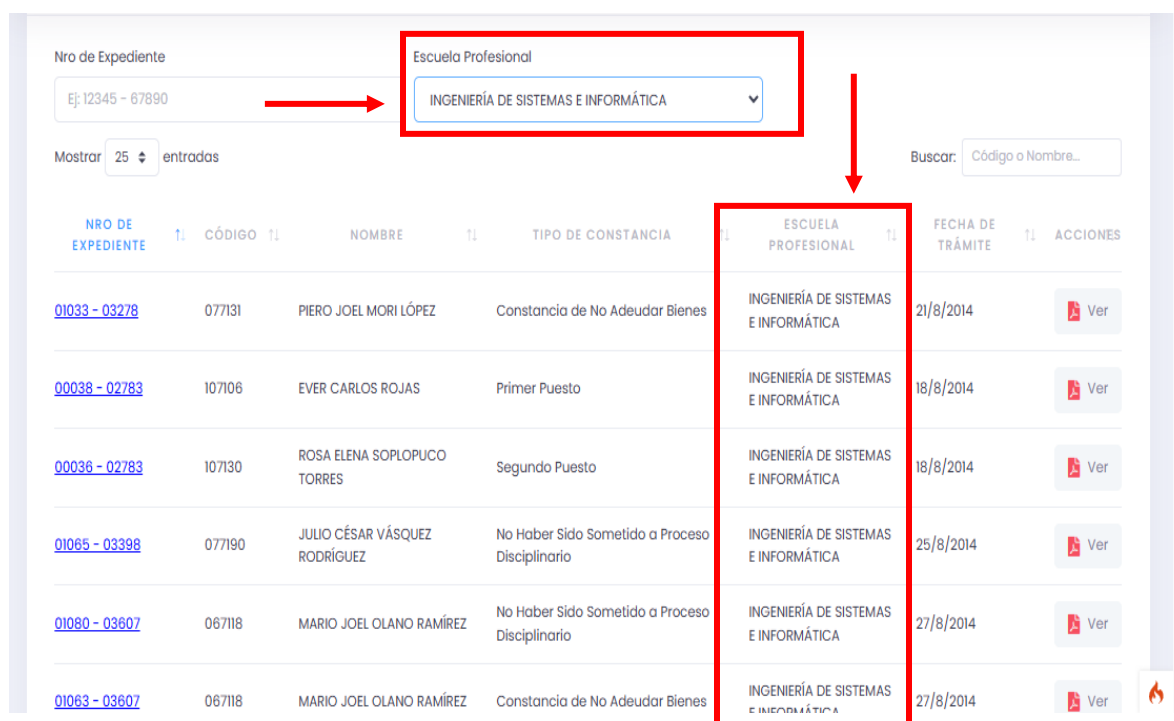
Nro de Expediente

Ej: 12345 - 67890

Escuela Profesional

INGENIERÍA DE SISTEMAS E INFORMÁTICA

Mostrar 25 entradas

Buscar: Código o Nombre...

| NRO DE EXPEDIENTE | CÓDIGO | NOMBRE | TIPO DE CONSTANCIA | ESCUELA PROFESIONAL | FECHA DE TRÁMITE | ACCIONES |
|---|---|---|---|---|---|---|
| 01033 - 03278 | 077131 | PIERO JOEL MORI LÓPEZ | Constancia de No Adeudar Bienes | INGENIERÍA DE SISTEMAS E INFORMÁTICA | 21/8/2014 | Ver |
| 00038 - 02783 | 107106 | EVER CARLOS ROJAS | Primer Puesto | INGENIERÍA DE SISTEMAS E INFORMÁTICA | 18/8/2014 | Ver |
| 00036 - 02783 | 107130 | ROSA ELENA SOPLOPUCO TORRES | Segundo Puesto | INGENIERÍA DE SISTEMAS E INFORMÁTICA | 18/8/2014 | Ver |
| 01065 - 03398 | 077190 | JULIO CÉSAR VÁSQUEZ RODRÍGUEZ | No Haber Sido Sometido a Proceso Disciplinario | INGENIERÍA DE SISTEMAS E INFORMÁTICA | 25/8/2014 | Ver |
| 01080 - 03607 | 067118 | MARIO JOEL OLANO RAMÍREZ | No Haber Sido Sometido a Proceso Disciplinario | INGENIERÍA DE SISTEMAS E INFORMÁTICA | 27/8/2014 | Ver |
| 01063 - 03607 | 067118 | MARIO JOEL OLANO RAMÍREZ | Constancia de No Adeudar Bienes | INGENIERÍA DE SISTEMAS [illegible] | 27/8/2014 | Ver |